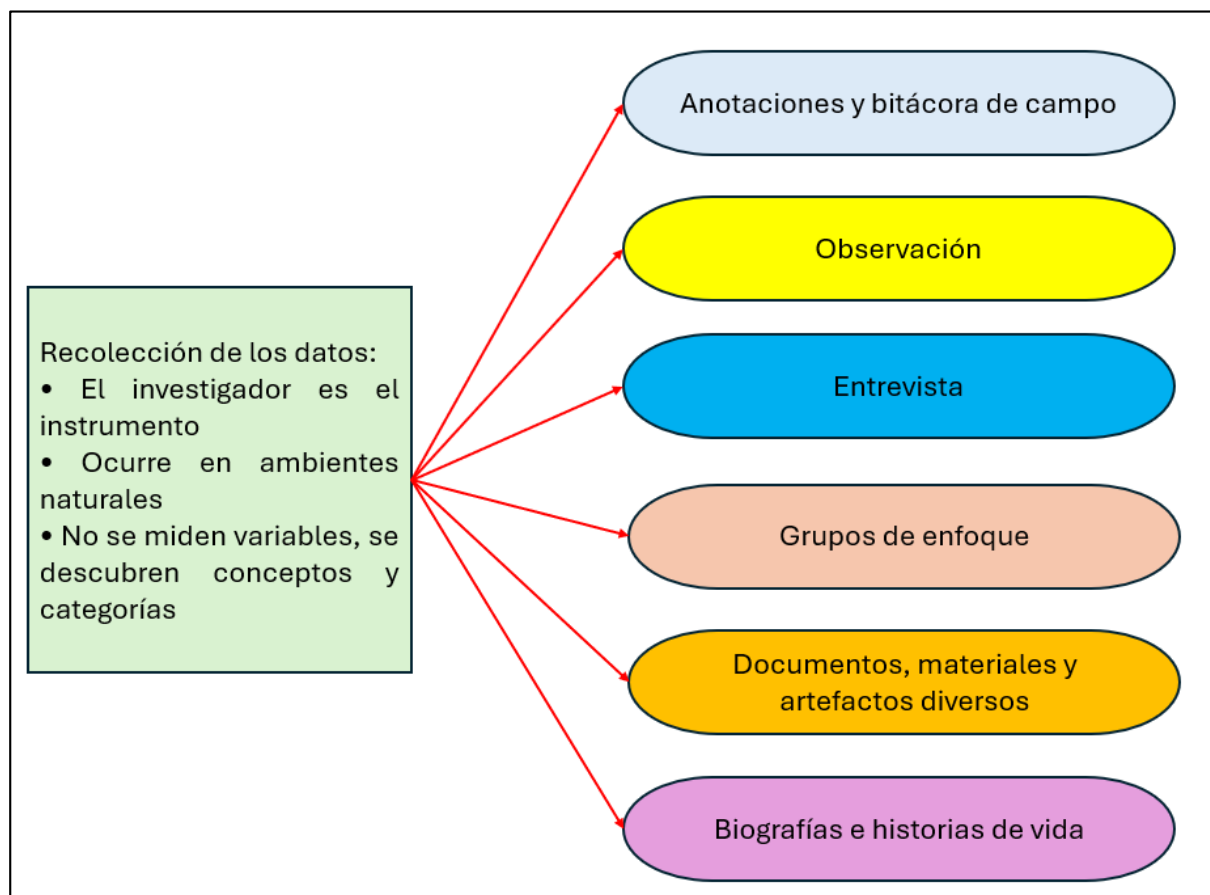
Recolección de los datos:
• El investigador es el instrumento
• Ocurre en ambientes naturales
• No se miden variables, se descubren conceptos y categorías

Anotaciones y bitácora de campo

Observación

Entrevista

Grupos de enfoque

Documentos, materiales y artefactos diversos

Biografías e historias de vida